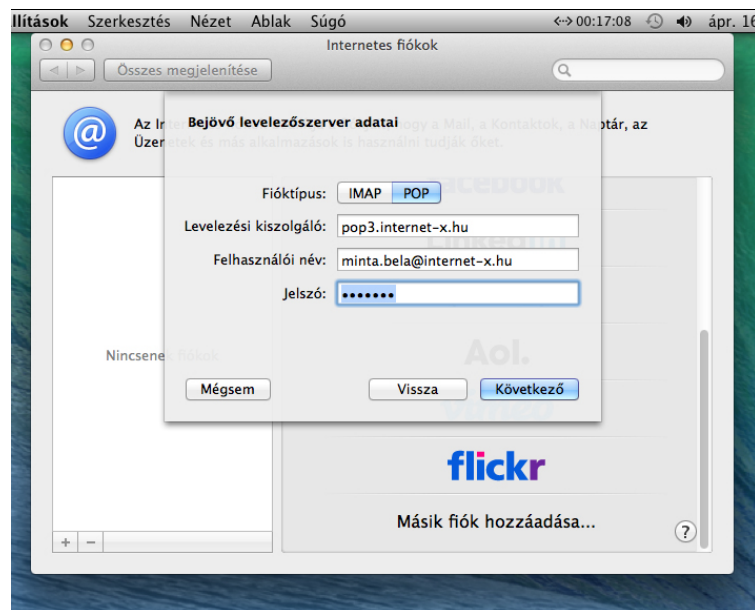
llítások Szerkesztés Nézet Ablak Súgó
00:17:08 ápr. 16

Internetes fiókok

Összes megjelenítése

Az Inte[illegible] ogy a Mail, a Kontaktok, a Naptár, az Üzen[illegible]etek és más alkalmazások is használni tudják őket.

Bejövő levelezőszerver adatai

Fióktípus: IMAP POP

Levelezési kiszolgáló: pop3.internet-x.hu

Felhasználói név: minta.bela@internet-x.hu

Jelszó: •••••••

Mégsem

Vissza

Következő

Nincsene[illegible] fiókok

Aol.

flickr

Másik fiók hozzáadása...

?

+ −